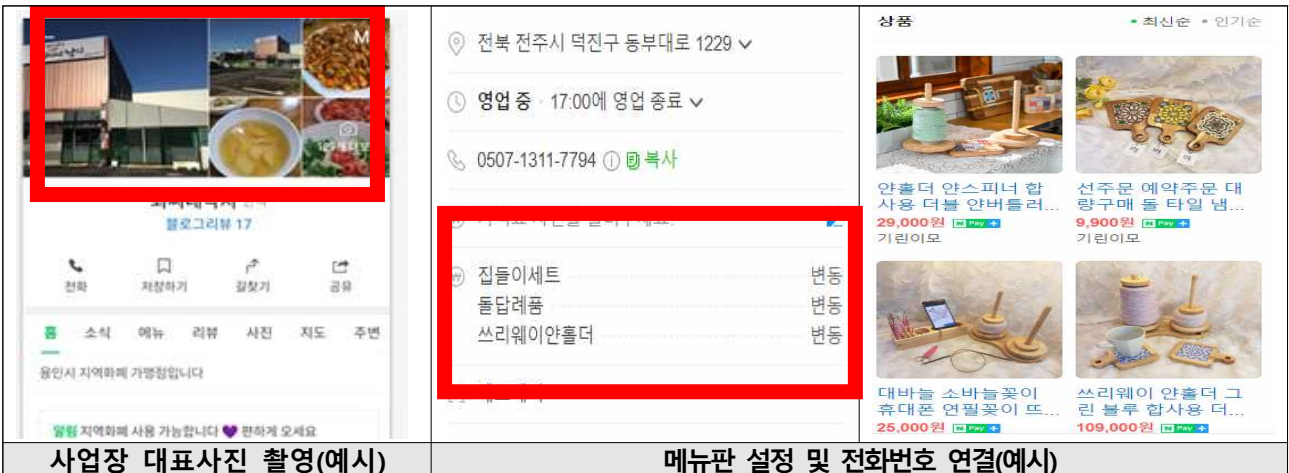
M

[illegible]

블로그리뷰 17

전화 저장하기 길찾기 공유

홈 소식 메뉴 리뷰 사진 지도 주변

용인시 지역화폐 가맹점입니다

알림 지역화폐 사용 가능합니다 💜 편하게 오세요

전북 전주시 덕진구 동부대로 1229

영업 중 · 17:00에 영업 종료

0507-1311-7794 ⓘ 복사

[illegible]

집들이세트 변동
돌답례품 변동
쓰리웨이얀홀더 변동

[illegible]

상품 • 최신순 • 인기순

얀홀더 얀스피너 합사용 더블 얀버틀러...
29,000원 N Pay +
기린이모

선주문 예약주문 대량구매 돌 타일 냄...
9,900원 N Pay +
기린이모

대바늘 소바늘꽂이 휴대폰 연필꽂이 뜨...
25,000원 N Pay +

쓰리웨이 얀홀더 그린 블루 합사용 더...
109,000원 N Pay +

사업장 대표사진 촬영(예시)

메뉴판 설정 및 전화번호 연결(예시)